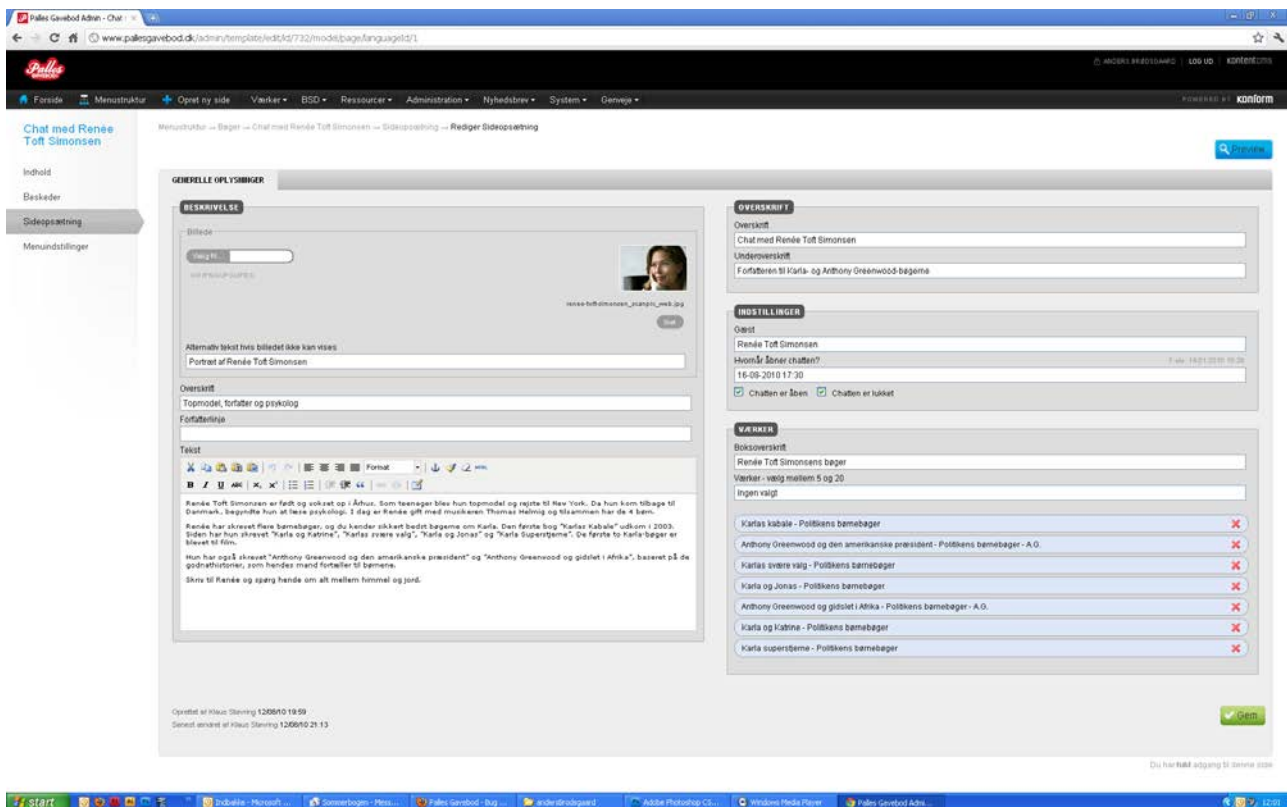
Palles Gavebod Admin - Chat

www.pallesgavebod.dk/admin/template/edit/id/732/model/page/languageId/1

Palles

ANDERS BRODSGAARD | LOG UD | kontentcms

Forside Menustruktur Opret ny side Værker BSD Ressourcer Administration Nyhedsbrev System Genveje

POWERED BY konform

Chat med Renee Toft Simonsen

Indhold
Beskeder
Sideopsætning
Menuindstillinger

Menustruktur → Bøger → Chat med Renée Toft Simonsen → Sideopsætning → Rediger Sideopsætning

Preview

GENERELLE OPLYSNINGER

BESKRIVELSE

Billede

Vælg fil...

renee-toft-simonsen_scampic_web.jpg

Slet

Alternativ tekst hvis billedet ikke kan vises
Portræt af Renée Toft Simonsen

Overskrift
Topmodel, forfatter og psykolog

Forfatterlinje

Tekst

Format

Renée Toft Simonsen er født og vokset op i Århus. Som teenager blev hun topmodel og rejste til New York. Da hun kom tilbage til Danmark, begyndte hun at læse psykologi. I dag er Renée gift med musikeren Thomas Helmig og tilsammen har de 4 børn.

Renée har skrevet flere børnebøger, og du kender sikkert bedst bøgerne om Karla. Den første bog "Karlas Kabale" udkom i 2003. Siden har hun skrevet "Karla og Katrine", "Karlas svære valg", "Karla og Jonas" og "Karla Superstjerne". De første to Karla-bøger er blevet til film.

Hun har også skrevet "Anthony Greenwood og den amerikanske præsident" og "Anthony Greenwood og gidslet i Afrika", baseret på de godnathistorier, som hendes mand fortæller til børnene.

Skriv til Renée og spørg hende om alt mellem himmel og jord.

OVERSKRIFT

Overskrift
Chat med Renée Toft Simonsen
Underoverskrift
Forfatteren til Karla- og Anthony Greenwood-bøgerne

INDSTILLINGER

Gæst
Renée Toft Simonsen
Hvornår åbner chatten?
16-08-2010 17:30
Chatten er åben Chatten er lukket

VÆRKER

Boksoverskrift
Renée Toft Simonsens bøger
Værker - vælg mellem 5 og 20
Ingen valgt

Karlas kabale - Politikens børnebøger
Anthony Greenwood og den amerikanske præsident - Politikens børnebøger - A.G.
Karlas svære valg - Politikens børnebøger
Karla og Jonas - Politikens børnebøger
Anthony Greenwood og gidslet i Afrika - Politikens børnebøger - A.G.
Karla og Katrine - Politikens børnebøger
Karla superstjerne - Politikens børnebøger

Oprettet af Klaus Støvring 12/08/10 19:59
Senest ændret af Klaus Støvring 12/08/10 21:13

Gem

Du har fuld adgang til denne side

start Indbakke - Microsoft ... Sommerbogen - Mess... Palles Gavebod - Bug ... andersbrodsgaard Adobe Photoshop CS... Windows Media Player Palles Gavebod Admi...